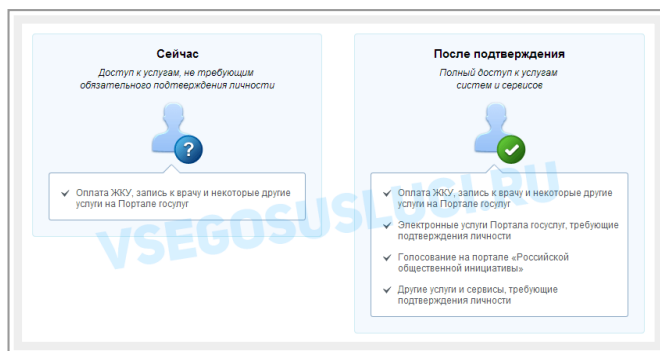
Сейчас

Доступ к услугам, не требующим обязательного подтверждения личности

?

Оплата ЖКУ, запись к врачу и некоторые другие услуги на Портале госуслуг

После подтверждения

Полный доступ к услугам систем и сервисов

Оплата ЖКУ, запись к врачу и некоторые другие услуги на Портале госуслуг

Электронные услуги Портала госуслуг, требующие подтверждения личности

Голосование на портале «Российской общественной инициативы»

Другие услуги и сервисы, требующие подтверждения личности

VSEGOSUSLUGI.RU